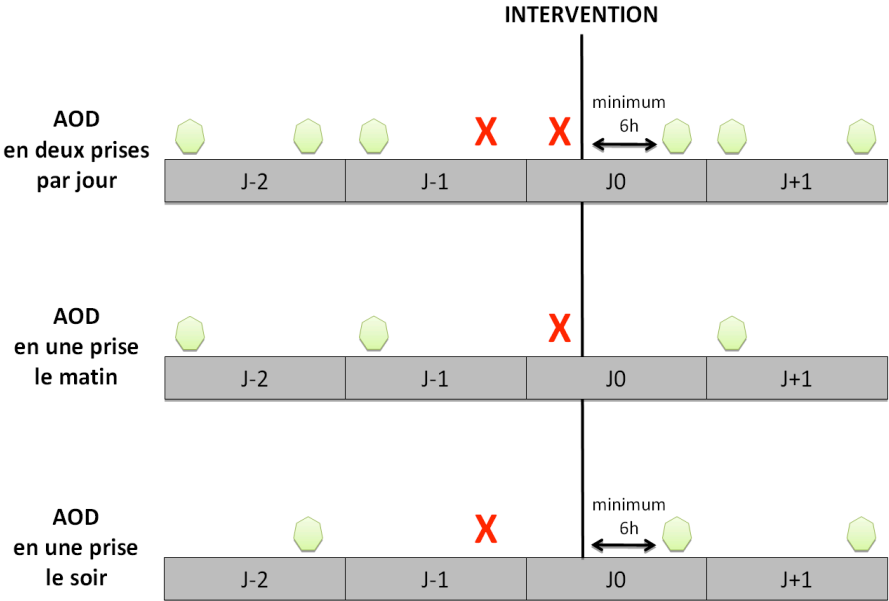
INTERVENTION

AOD en deux prises par jour

X X

minimum 6h

| J-2 | J-1 | J0 | J+1 |
|---|---|---|---|

AOD en une prise le matin

X

| J-2 | J-1 | J0 | J+1 |
|---|---|---|---|

AOD en une prise le soir

X

minimum 6h

| J-2 | J-1 | J0 | J+1 |
|---|---|---|---|